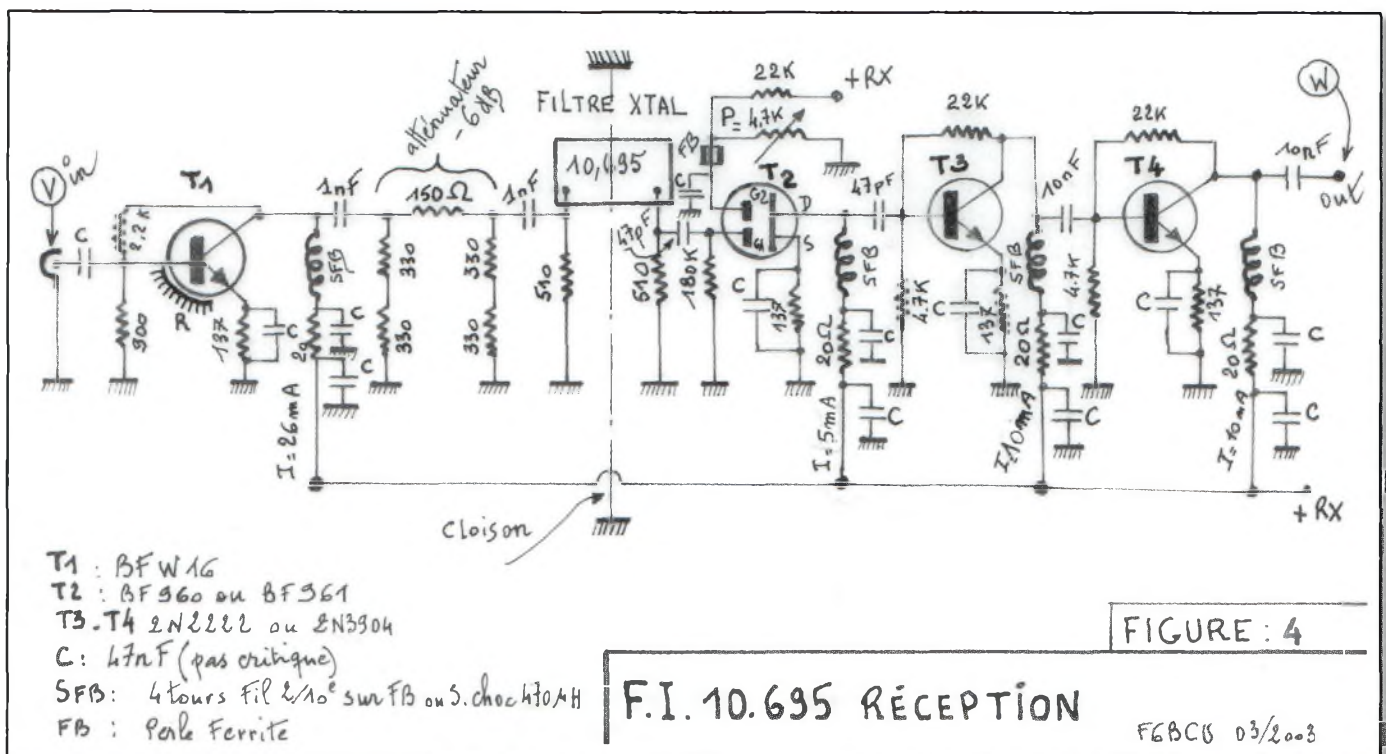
atténuateur -6dB

FILTRE XTAL

22K

+RX

P = 4,7K

22K

22K

W

10nF

out

V in

T1

1nF

150Ω

1nF

10,695

FB

T2

G2

G1

D

S

47pF

T3

10nF

T4

C

2,2K

R

300

137

C

SFB

20

C

C

330

330

330

330

510

47pF

510

180K

C

137

SFB

20Ω

C

C

4,7K

C

137

SFB

20Ω

C

C

4,7K

C

137

SFB

20Ω

C

C

I = 26mA

I = 5mA

I = 10mA

I = 10mA

Cloison

+RX

T1 : BFW16
T2 : BF960 ou BF961
T3 . T4 2N2222 ou 2N3904
C : 47nF (pas critique)
SFB : 4 tours Fil 2/10e sur FB ou S. choc 470μH
FB : Perle Ferrite

FIGURE : 4

F.I. 10.695 RÉCEPTION

F6BCU 03/2003